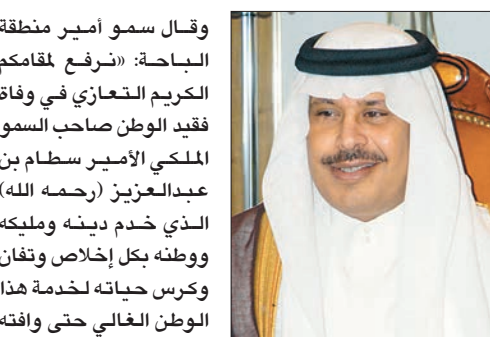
وقال سمو أمير منطقة الباحة: «نرفع لمقامكم الكريم التعازي في وفاة فقيد الوطن صاحب السمو الملكي الأمير سطام بن عبدالعزيز (رحمه الله) الذي خدم دينه ومليكه ووطنه بكل إخلاص وتفان وكرس حياته لخدمة هذا الوطن الغالي حتى وافته